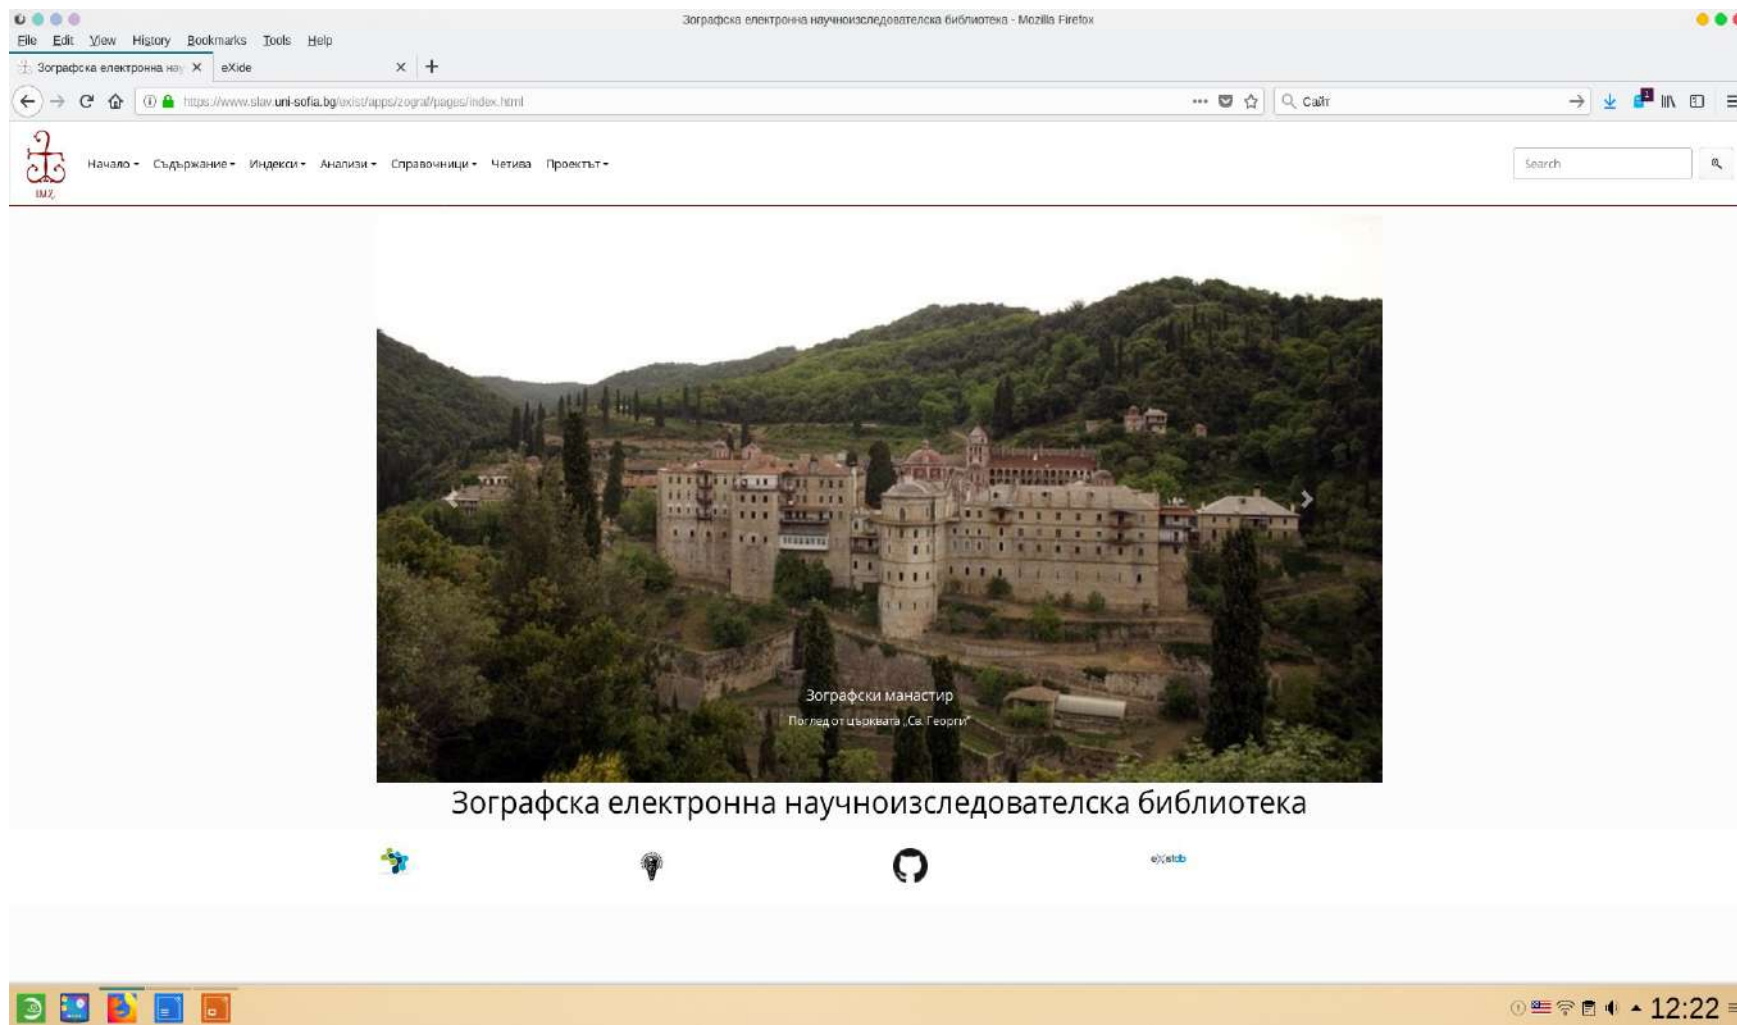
Зографска електронна научноизследователска библиотека - Mozilla Firefox

File Edit View History Bookmarks Tools Help

Зографска електронна нау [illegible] × eXide ×

https://www.slav.uni-sofia.bg/exist/apps/zograf/pages/index.html

Сайт

ІМZ

Начало▾ Съдържание▾ Индекси▾ Анализи▾ Справочници▾ Четива Проектът▾

Search

Зографски манастир

Поглед от църквата „Св. Георги"

Зографска електронна научноизследователска библиотека

eXistdb

12:22